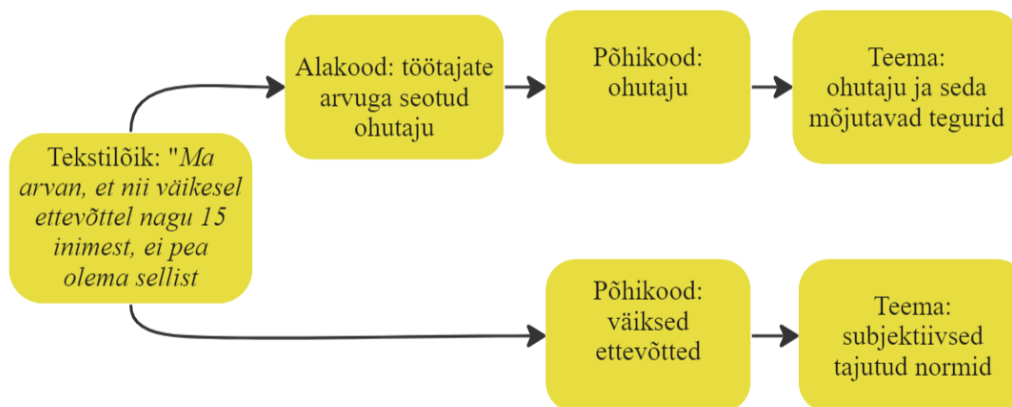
Tekstilõik: "*Ma arvan, et nii väikesel ettevõttel nagu 15 inimest, ei pea olema sellist*

Alakood: töötajate arvuga seotud ohutaju

Põhikood: ohutaju

Teema: ohutaju ja seda mõjutavad tegurid

Põhikood: väiksed ettevõtted

Teema: subjektiivsed tajutud normid